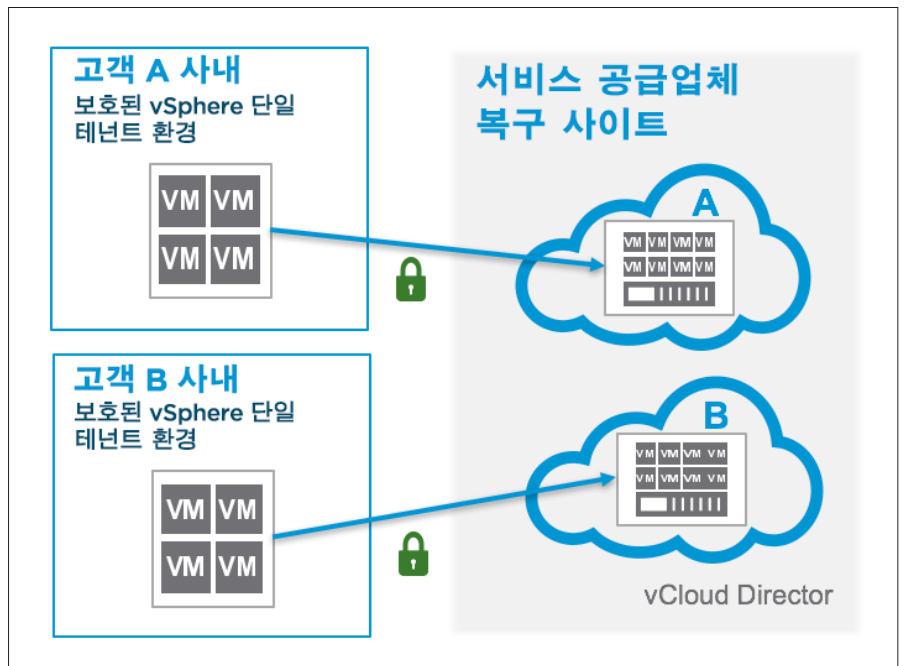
고객 A 사내
보호된 vSphere 단일 테넌트 환경

VM VM
VM VM

서비스 공급업체 복구 사이트

A

VM VM VM VM
VM VM VM VM

고객 B 사내
보호된 vSphere 단일 테넌트 환경

VM VM
VM VM

B

VM VM VM VM
VM VM VM VM

vCloud Director